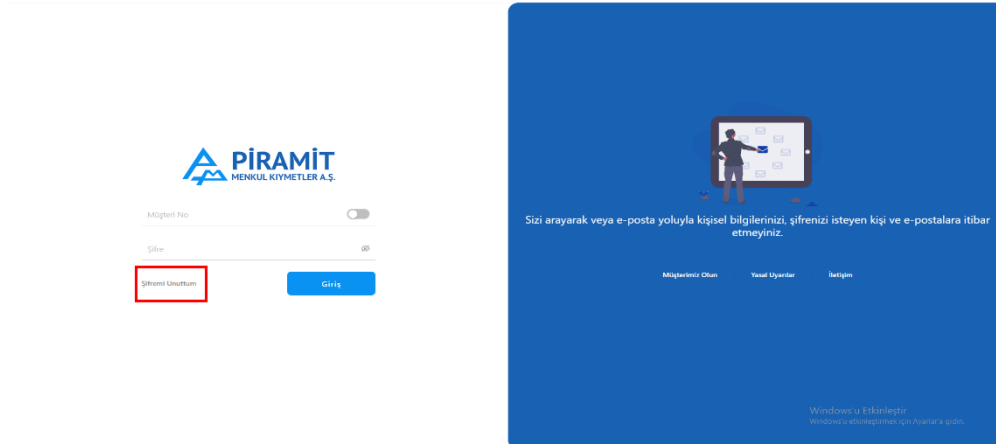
PİRAMİT
MENKUL KIYMETLER A.Ş.

Müşteri No

Şifre

Şifremi Unuttum

Giriş

Sizi arayarak veya e-posta yoluyla kişisel bilgilerinizi, şifrenizi isteyen kişi ve e-postalara itibar etmeyiniz.

Müşterimiz Olun

Yasal Uyarılar

İletişim

Windows'u Etkinleştir
Windows'u etkinleştirmek için Ayarlar'a gidin.